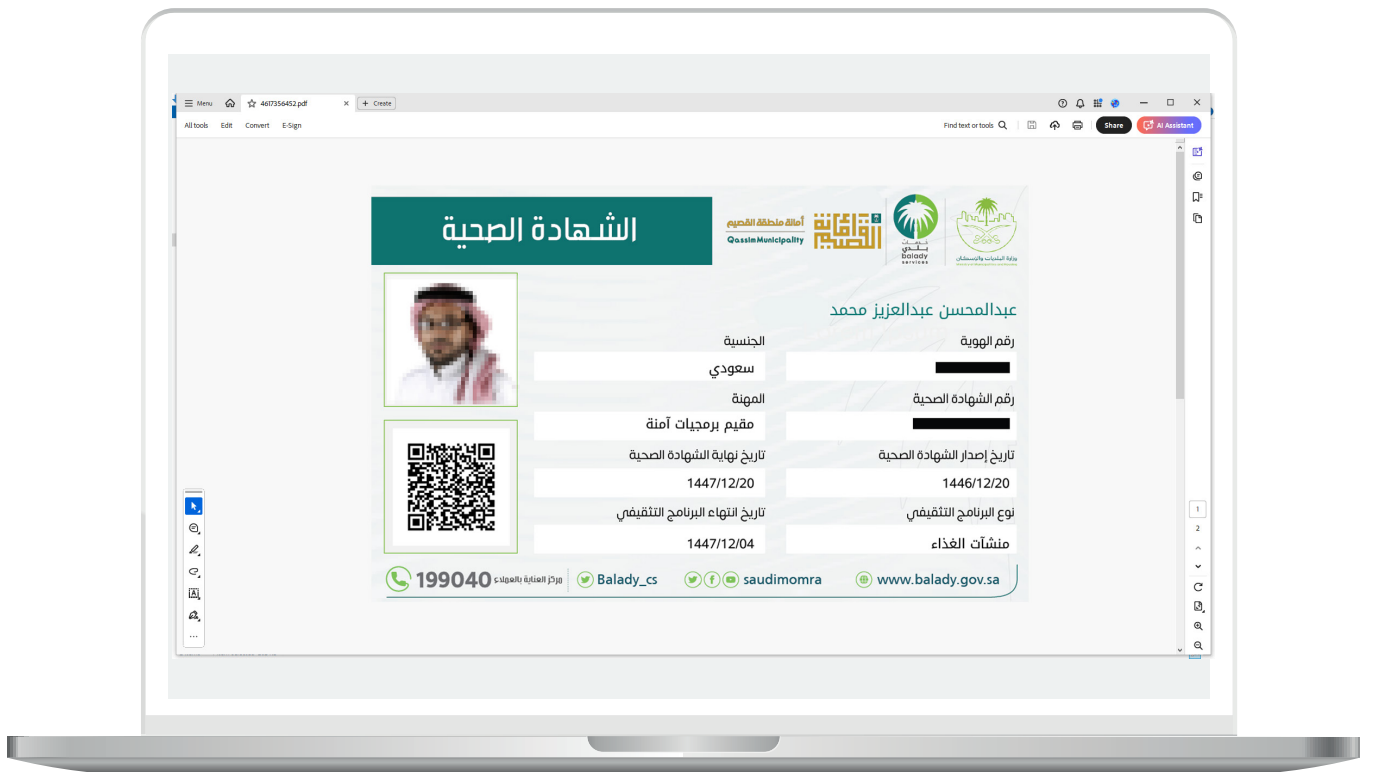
Menu
4617356452.pdf
+ Create
All tools Edit Convert E-Sign
Find text or tools
Share
AI Assistant

الشهادة الصحية
أمانة منطقة القصيم
QassimMunicipality
القصيم
بلدي
balady services
وزارة البلديات والإسكان

عبدالمحسن عبدالعزيز محمد
رقم الهوية
الجنسية
سعودي
رقم الشهادة الصحية
المهنة
مقيم برمجيات آمنة
تاريخ إصدار الشهادة الصحية
1446/12/20
تاريخ نهاية الشهادة الصحية
1447/12/20
نوع البرنامج التثقيفي
منشآت الغذاء
تاريخ انتهاء البرنامج التثقيفي
1447/12/04

199040 مركز العناية بالعملاء
Balady_cs
saudimomra
www.balady.gov.sa

1
2